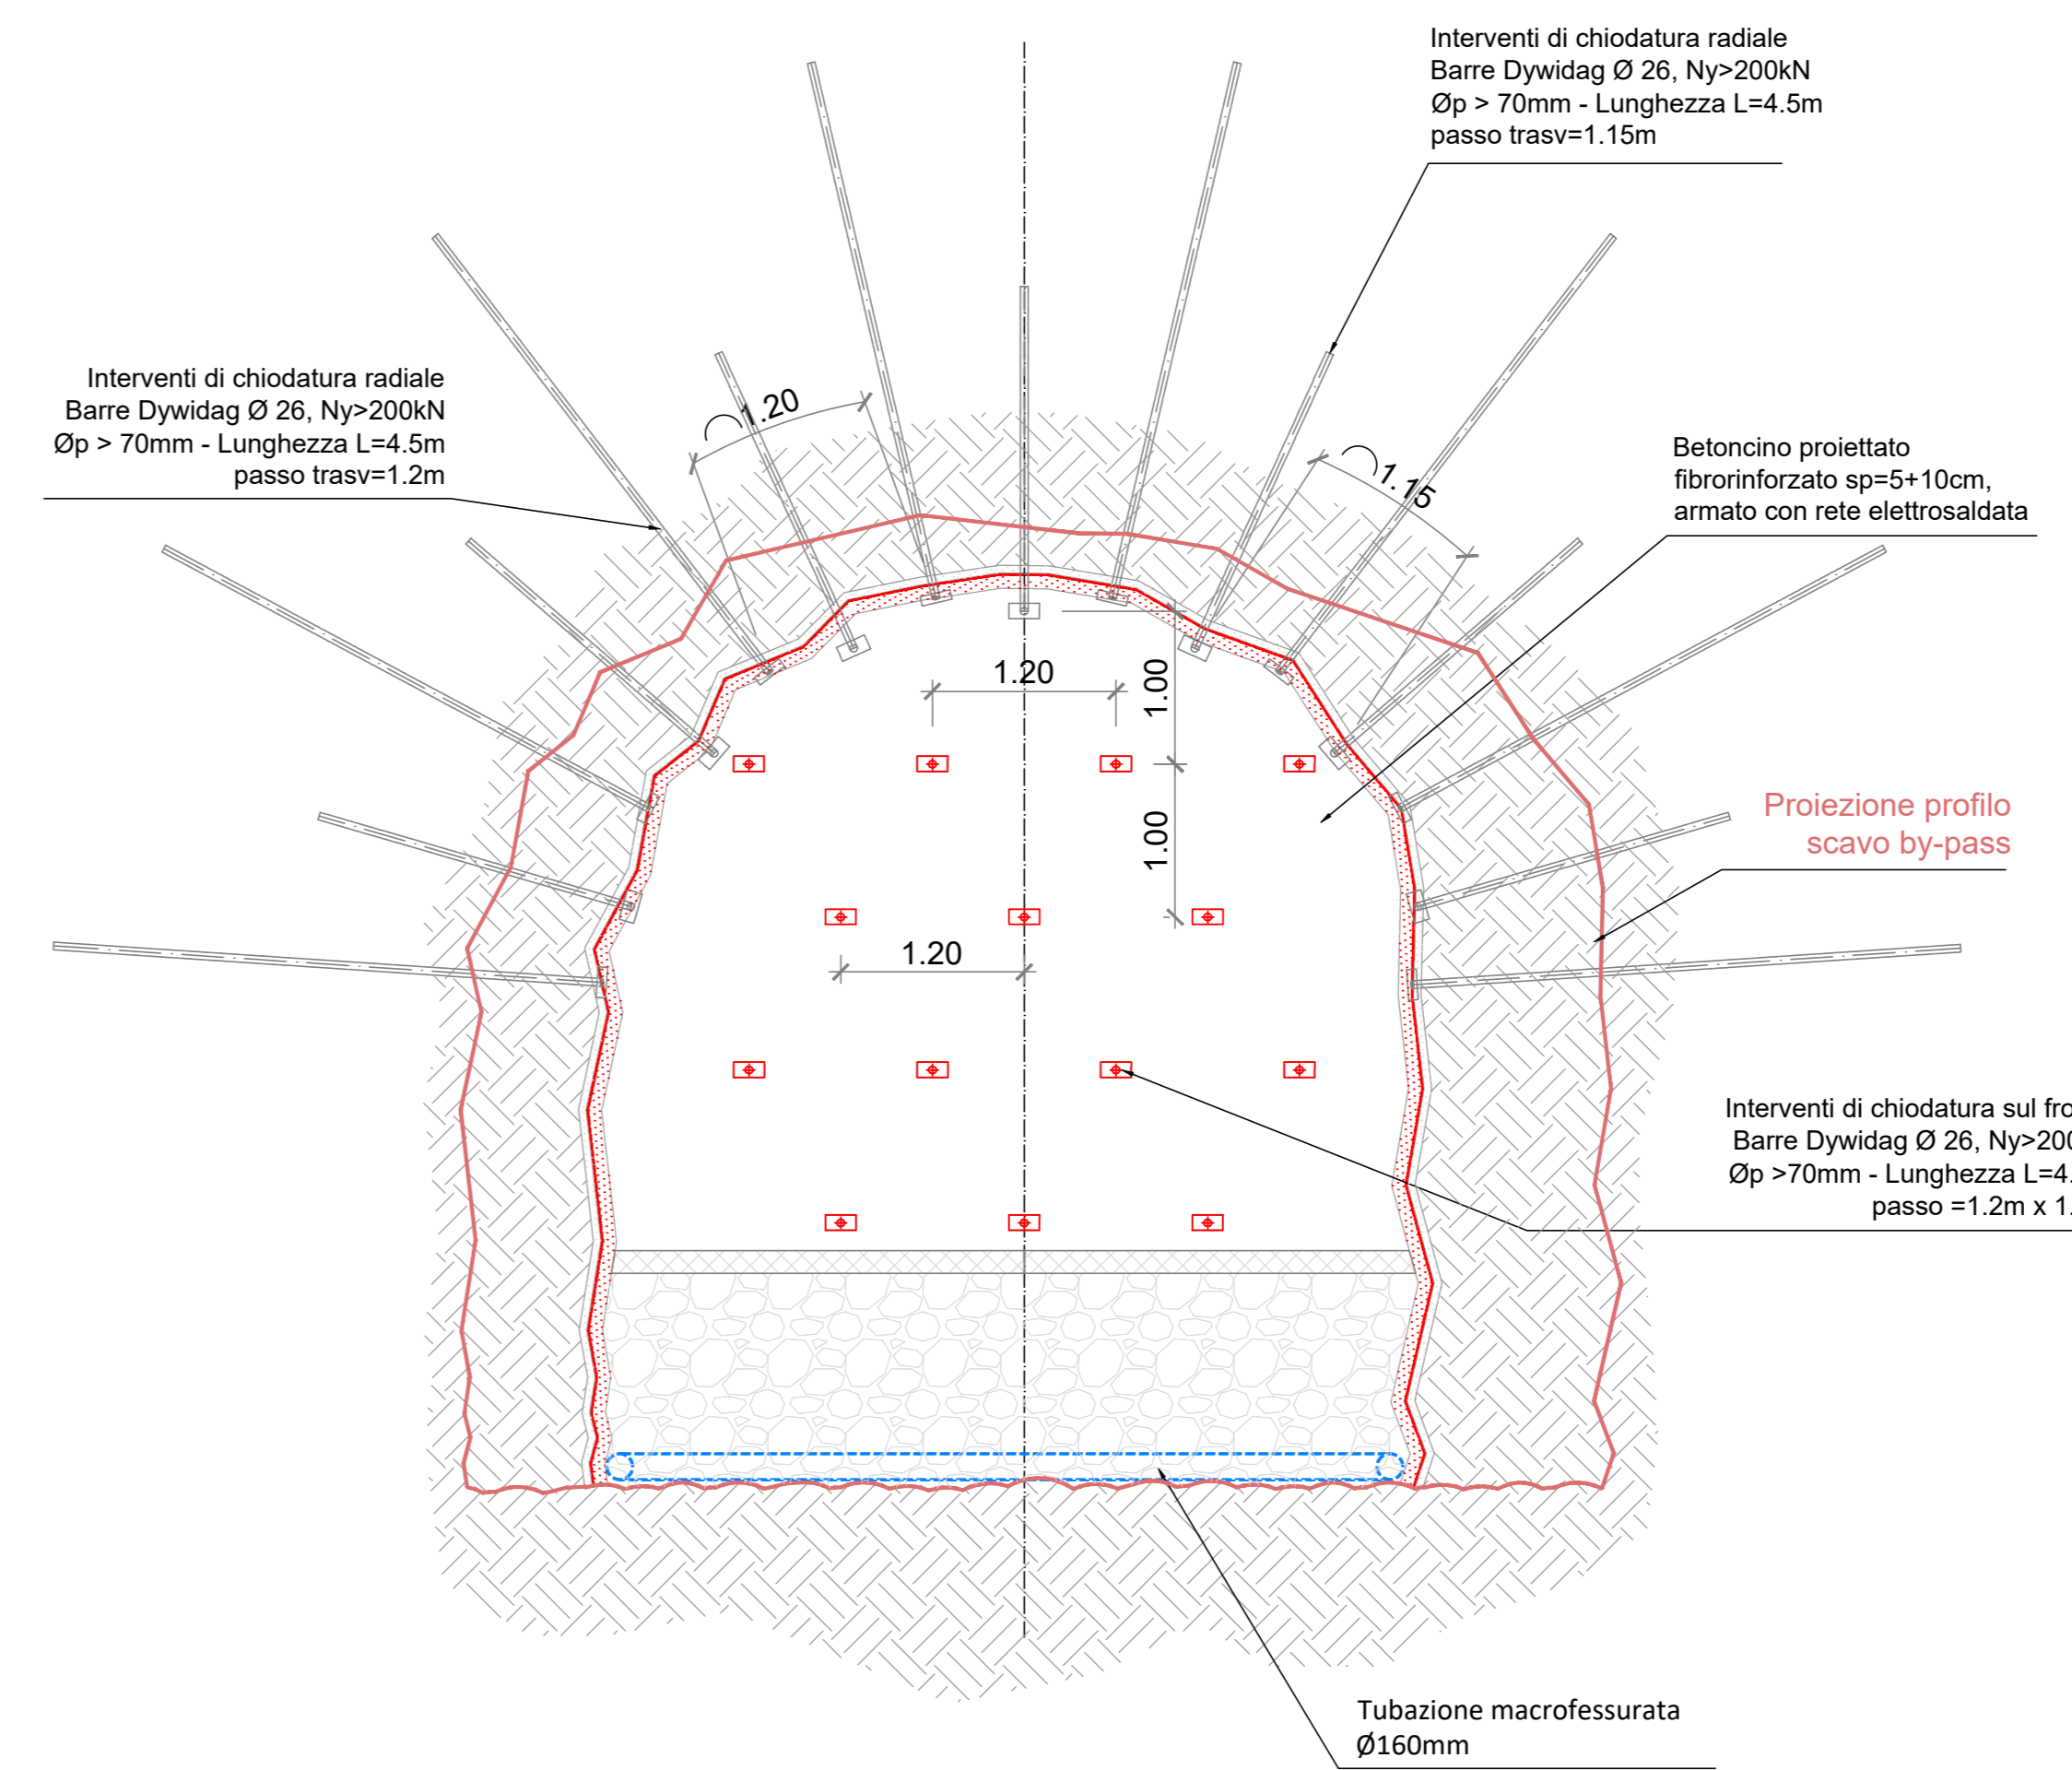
Interventi di chiodatura radiale
Barre Dywidag Ø 26, Ny>200kN
Øp > 70mm - Lunghezza L=4.5m
passo trasv=1.15m

Interventi di chiodatura radiale
Barre Dywidag Ø 26, Ny>200kN
Øp > 70mm - Lunghezza L=4.5m
passo trasv=1.2m

1.20

1.15

Betoncino proiettato
fibrorinforzato sp=5+10cm,
armato con rete elettrosaldata

1.20

1.00

1.00

Proiezione profilo
scavo by-pass

1.20

Interventi di chiodatura sul fro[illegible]
Barre Dywidag Ø 26, Ny>20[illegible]
Øp >70mm - Lunghezza L=4.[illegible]
passo =1.2m x 1.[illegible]

Tubazione macrofessurata
Ø160mm